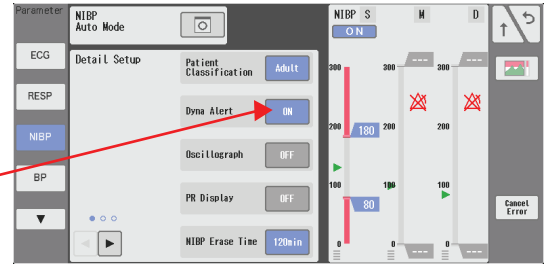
Parameter

ECG

RESP

NIBP

BP

▼

NIBP
Auto Mode

Detail Setup

Patient Classification
Adult

Dyna Alert
ON

Oscillograph
OFF

PR Display
OFF

NIBP Erase Time
120min

NIBP S
ON

M

D

300
200
180
100
80
0

300
200
100
0
---
---

300
100
0
---
---

Cancel Error